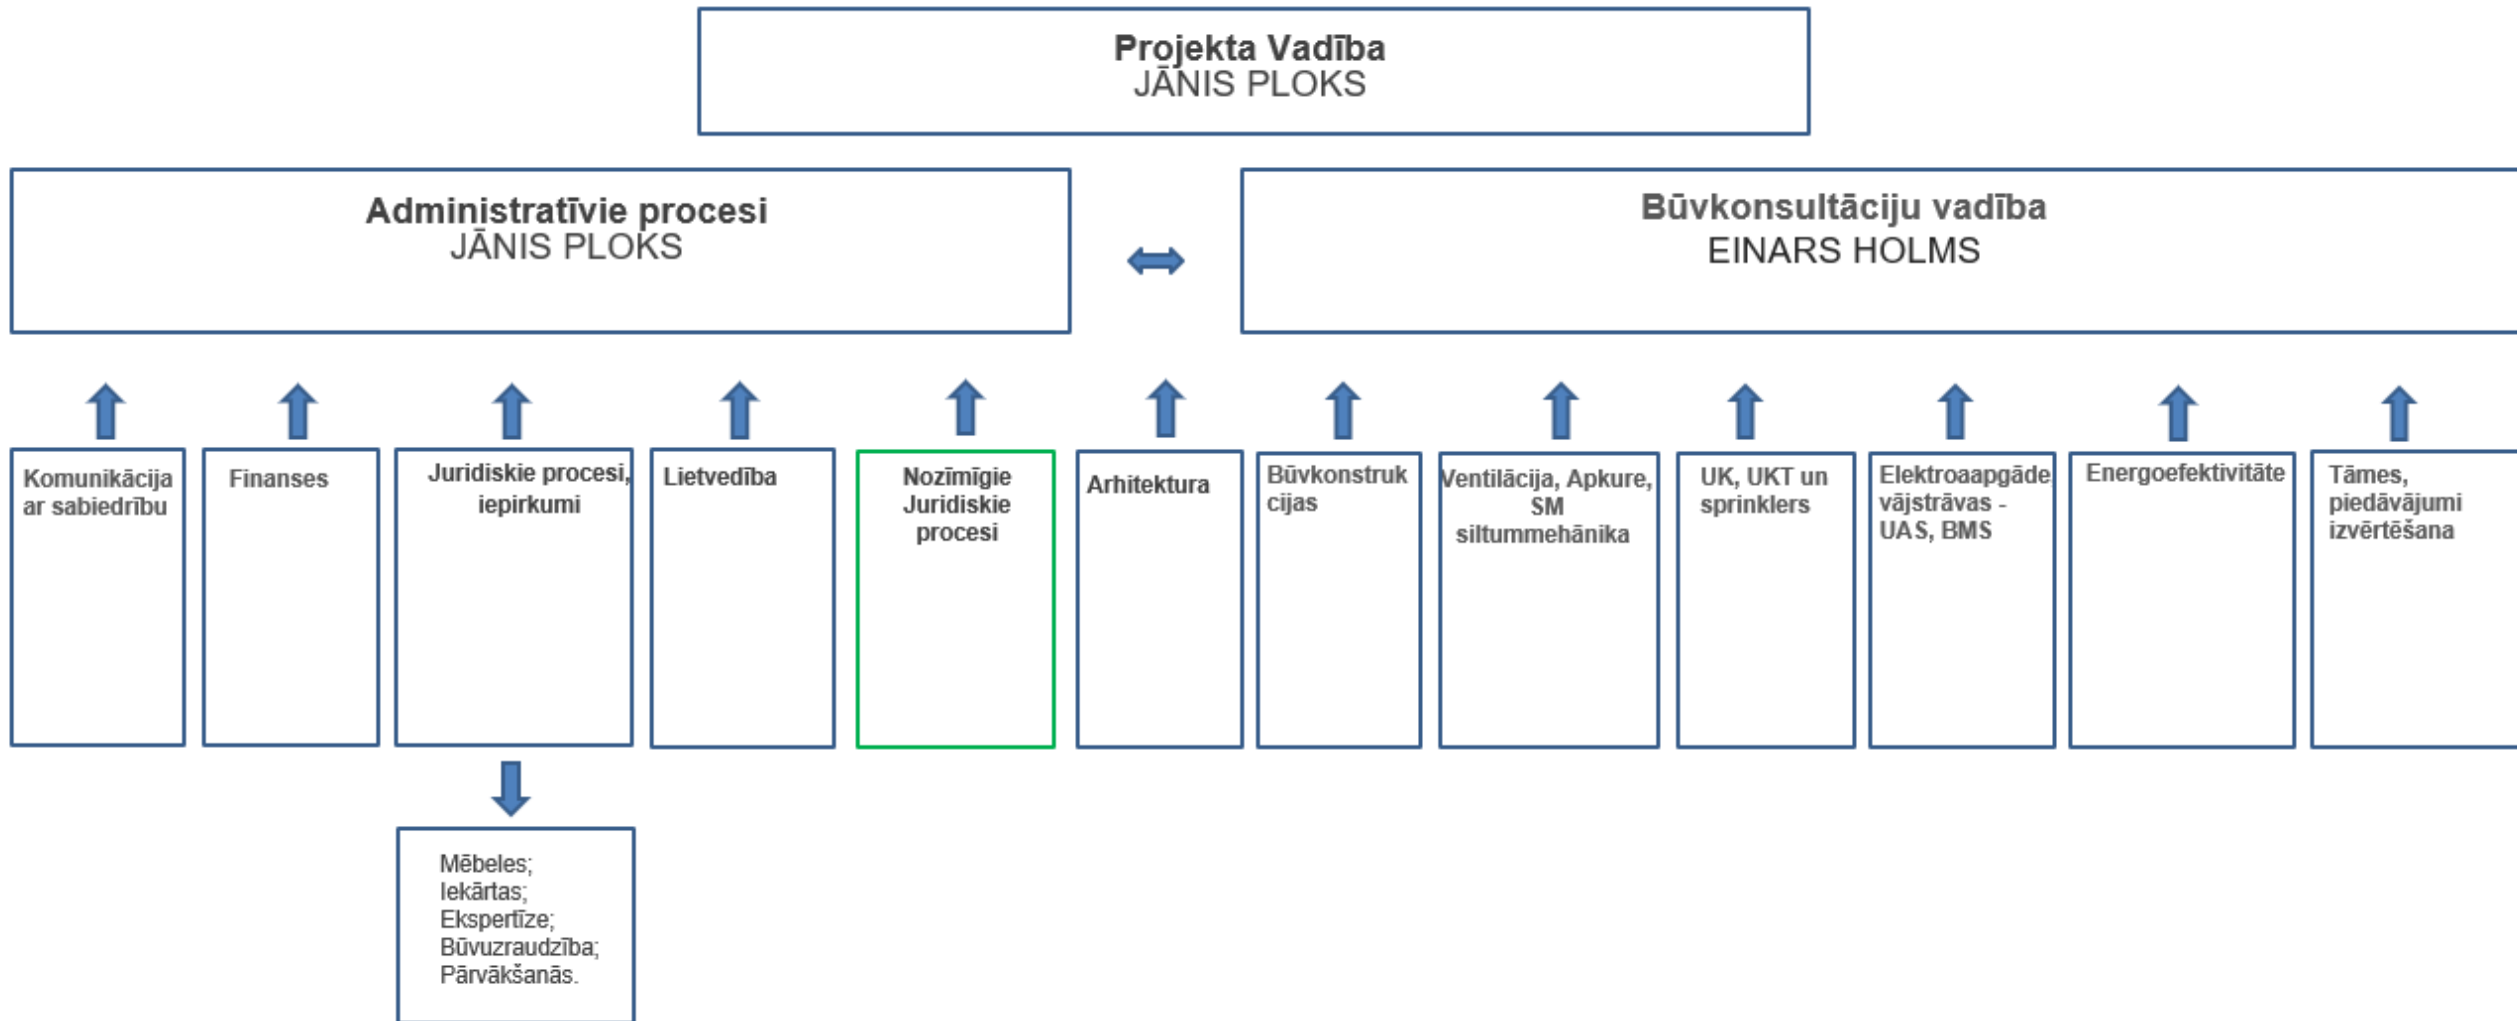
**Projekta Vadība**
JĀNIS PLOKS

**Administratīvie procesi**
JĀNIS PLOKS

**Būvkonsultāciju vadība**
EINARS HOLMS

Komunikācija ar sabiedrību

Finanses

Juridiskie procesi, iepirkumi

Lietvedība

Nozīmīgie Juridiskie procesi

Arhitektura

Būvkonstrukcijas

Ventilācija, Apkure, SM siltummehānika

UK, UKT un sprinklers

Elektroaapgāde vājstrāvas - UAS, BMS

Energoefektivitāte

Tāmes, piedāvājumi izvērtēšana

Mēbeles;
Iekārtas;
Ekspertīze;
Būvuzraudzība;
Pārvākšanās.